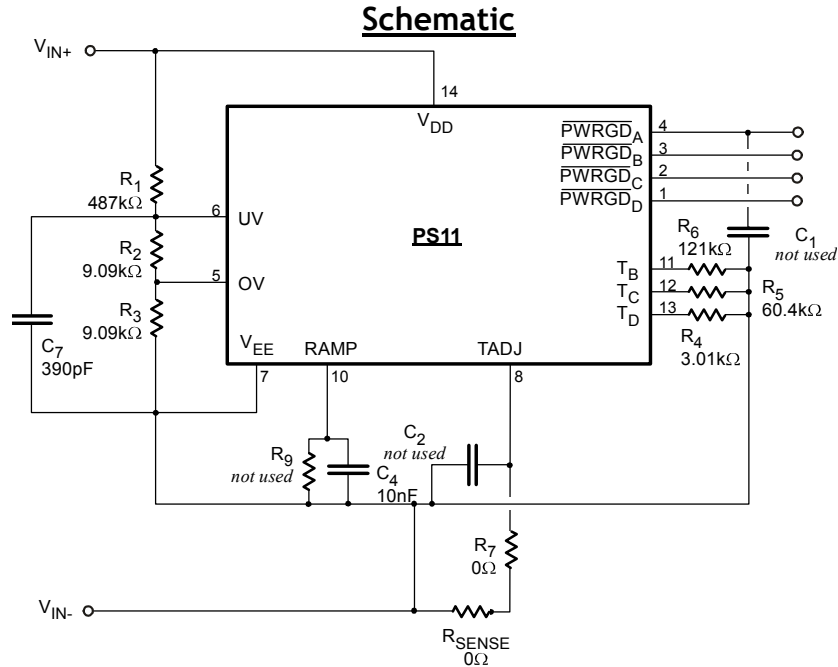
Schematic

$V_{IN+}$

14

$V_{DD}$

$\overline{PWRGD}_A$ 4
$\overline{PWRGD}_B$ 3
$\overline{PWRGD}_C$ 2
$\overline{PWRGD}_D$ 1

$R_1$
487kΩ

6 UV

PS11

$R_2$
9.09kΩ

5 OV

$R_3$
9.09kΩ

$C_7$
390pF

$R_6$
121kΩ

$C_1$
not used

$T_B$ 11
$T_C$ 12
$T_D$ 13

$R_5$
60.4kΩ

$R_4$
3.01kΩ

$V_{EE}$ RAMP TADJ

7 10 8

$C_2$
not used

$R_9$
not used

$C_4$
10nF

$R_7$
0Ω

$V_{IN-}$

$R_{SENSE}$
0Ω